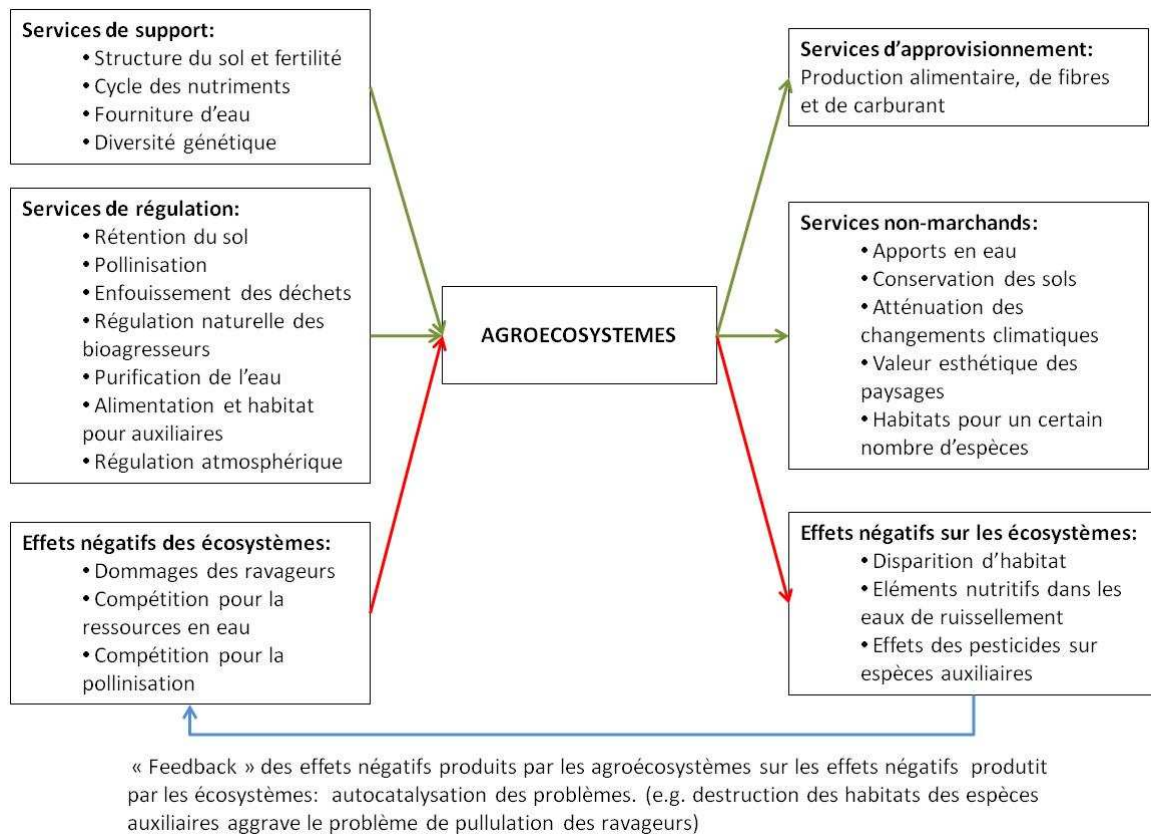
**Services de support:**
- Structure du sol et fertilité
- Cycle des nutriments
- Fourniture d'eau
- Diversité génétique

**Services de régulation:**
- Rétention du sol
- Pollinisation
- Enfouissement des déchets
- Régulation naturelle des bioagresseurs
- Purification de l'eau
- Alimentation et habitat pour auxiliaires
- Régulation atmosphérique

**Effets négatifs des écosystèmes:**
- Dommages des ravageurs
- Compétition pour la ressources en eau
- Compétition pour la pollinisation

**AGROECOSYSTEMES**

**Services d'approvisionnement:**
Production alimentaire, de fibres et de carburant

**Services non-marchands:**
- Apports en eau
- Conservation des sols
- Atténuation des changements climatiques
- Valeur esthétique des paysages
- Habitats pour un certain nombre d'espèces

**Effets négatifs sur les écosystèmes:**
- Disparition d'habitat
- Eléments nutritifs dans les eaux de ruissellement
- Effets des pesticides sur espèces auxiliaires

« Feedback » des effets négatifs produits par les agroécosystèmes sur les effets négatifs produtit par les écosystèmes: autocatalysation des problèmes. (e.g. destruction des habitats des espèces auxiliaires aggrave le problème de pullulation des ravageurs)